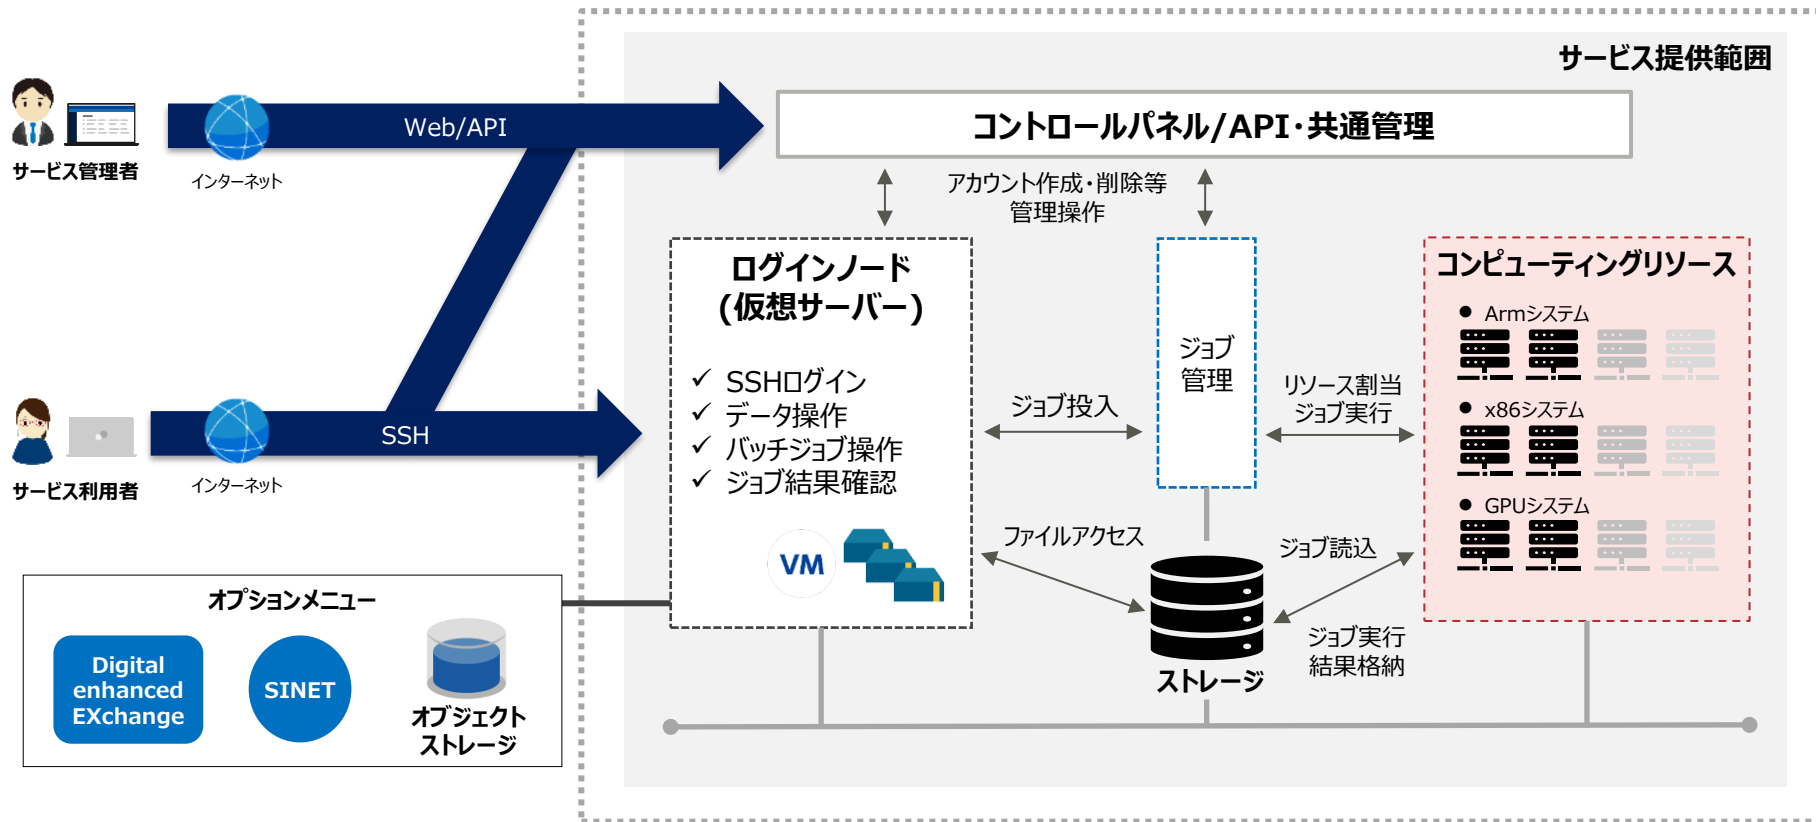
サービス提供範囲

サービス管理者

インターネット

Web/API

コントロールパネル/API・共通管理

アカウント作成・削除等
管理操作

サービス利用者

インターネット

SSH

ログインノード
(仮想サーバー)

✓ SSHログイン
✓ データ操作
✓ バッチジョブ操作
✓ ジョブ結果確認

VM

ジョブ投入

ジョブ
管理

リソース割当
ジョブ実行

コンピューティングリソース

● Armシステム

● x86システム

● GPUシステム

ファイルアクセス

ジョブ読込

ジョブ実行
結果格納

ストレージ

オプションメニュー

Digital enhanced EXchange

SINET

オブジェクト
ストレージ